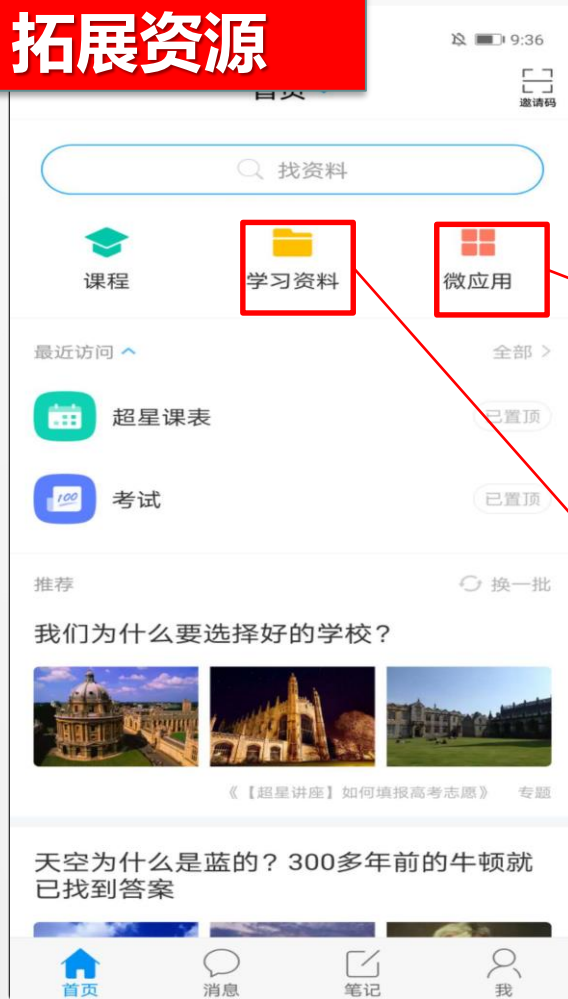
拓展资源

9:36

首页

邀请码

找资料

课程

学习资料

微应用

最近访问

全部 >

超星课表

已置顶

100

考试

已置顶

推荐

换一批

我们为什么要选择好的学校？

《【超星讲座】如何填报高考志愿》

专题

天空为什么是蓝的？300多年前的牛顿就已找到答案

首页

消息

笔记

我